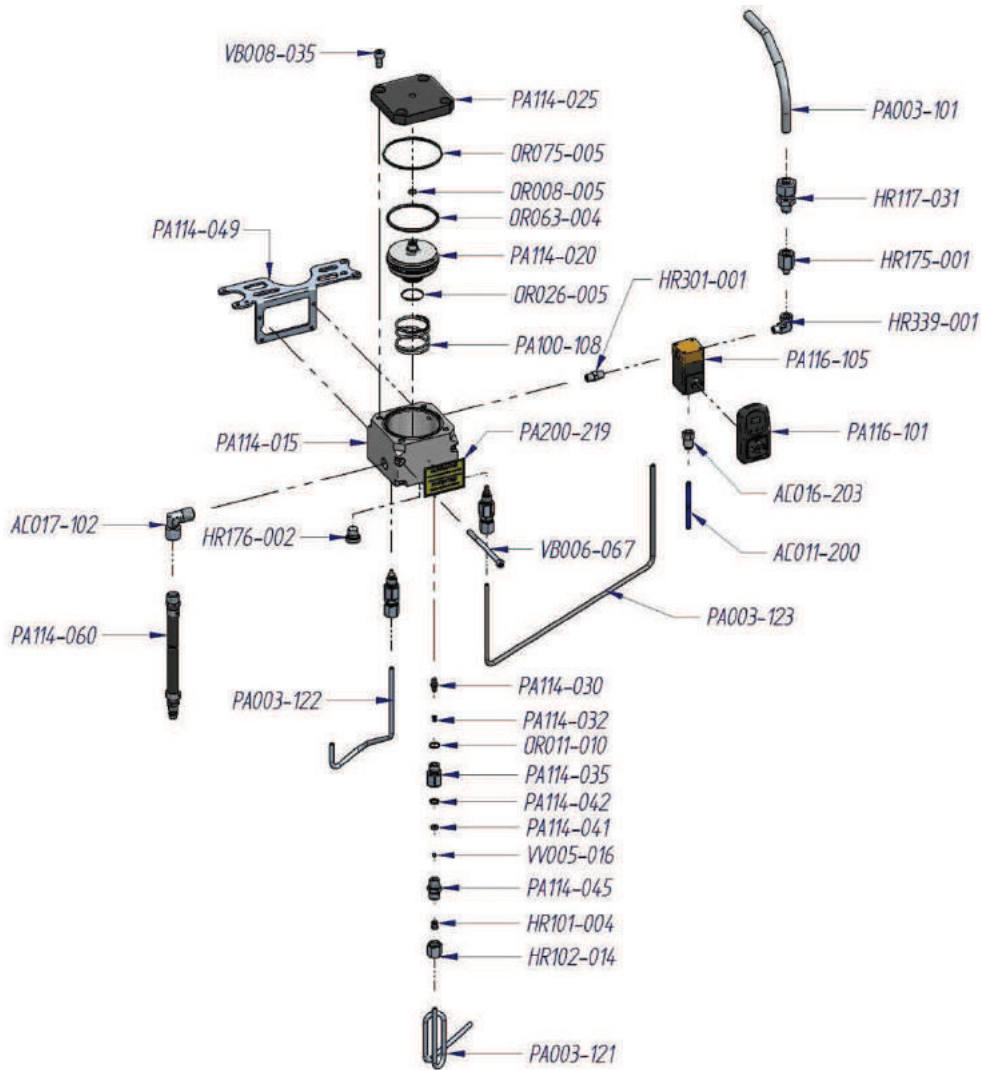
VB008-035
PA114-025
PA003-101
OR075-005
OR008-005
HR117-031
OR063-004
PA114-049
PA114-020
HR175-001
HR301-001
OR026-005
HR339-001
PA100-108
PA116-105
PA114-015
PA200-219
PA116-101
AC016-203
AC017-102
HR176-002
VB006-067
AC011-200
PA003-123
PA114-060
PA003-122
PA114-030
PA114-032
OR011-010
PA114-035
PA114-042
PA114-041
VV005-016
PA114-045
HR101-004
HR102-014
PA003-121